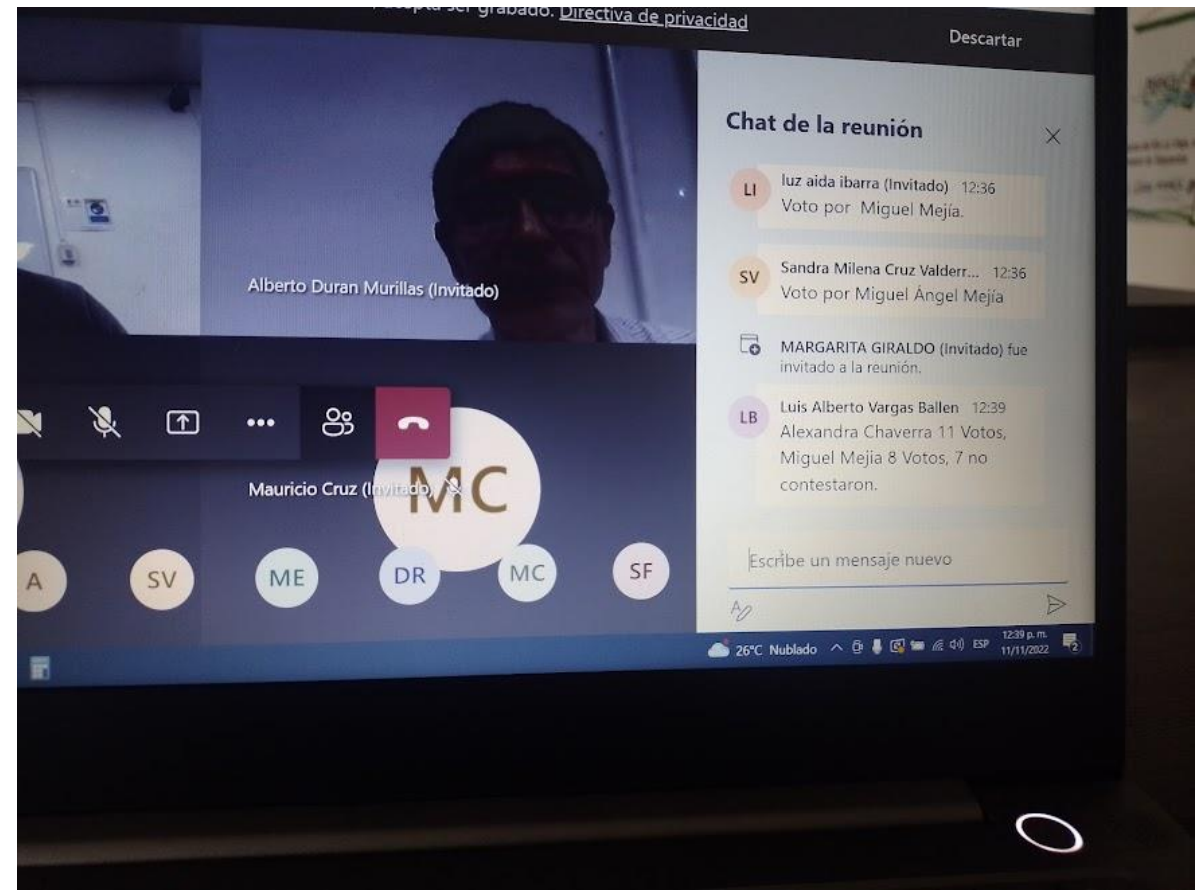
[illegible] grabado. Directiva de privacidad

Descartar

Alberto Duran Murillas (Invitado)

Mauricio Cruz (Invitado)

MC

A SV ME DR MC SF

Chat de la reunión

LI luz aida ibarra (Invitado) 12:36
Voto por Miguel Mejía.

SV Sandra Milena Cruz Valderr... 12:36
Voto por Miguel Ángel Mejía

MARGARITA GIRALDO (Invitado) fue invitado a la reunión.

LB Luis Alberto Vargas Ballen 12:39
Alexandra Chaverra 11 Votos, Miguel Mejia 8 Votos, 7 no contestaron.

Escribe un mensaje nuevo

26°C Nublado ESP 12:39 p. m. 11/11/2022